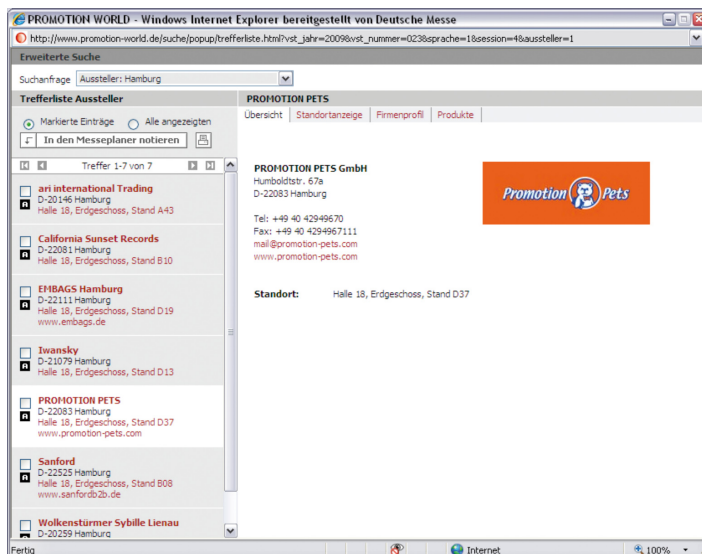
PROMOTION WORLD - Windows Internet Explorer bereitgestellt von Deutsche Messe

http://www.promotion-world.de/suche/popup/trefferliste.html?vst_jahr=2009&vst_nummer=023&sprache=1&session=4&aussteller=1

Erweiterte Suche

Suchanfrage Aussteller: Hamburg

Trefferliste Aussteller

Markierte Einträge Alle angezeigten

In den Messeplaner notieren

Treffer 1-7 von 7

ari international Trading
D-20146 Hamburg
Halle 18, Erdgeschoss, Stand A43

California Sunset Records
D-22081 Hamburg
Halle 18, Erdgeschoss, Stand B10

EMBAGS Hamburg
D-22111 Hamburg
Halle 18, Erdgeschoss, Stand D19
www.embags.de

Iwansky
D-21079 Hamburg
Halle 18, Erdgeschoss, Stand D13

PROMOTION PETS
D-22083 Hamburg
Halle 18, Erdgeschoss, Stand D37
www.promotion-pets.com

Sanford
D-22525 Hamburg
Halle 18, Erdgeschoss, Stand B08
www.sanfordb2b.de

Wolkenstürmer Sybille Lienau
D-20259 Hamburg

PROMOTION PETS

Übersicht | Standortanzeige | Firmenprofil | Produkte

PROMOTION PETS GmbH
Humboldtstr. 67a
D-22083 Hamburg

Tel: +49 40 42949670
Fax: +49 40 4294967111
mail@promotion-pets.com
www.promotion-pets.com

Promotion Pets

Standort: Halle 18, Erdgeschoss, Stand D37

Fertig

Internet

100%